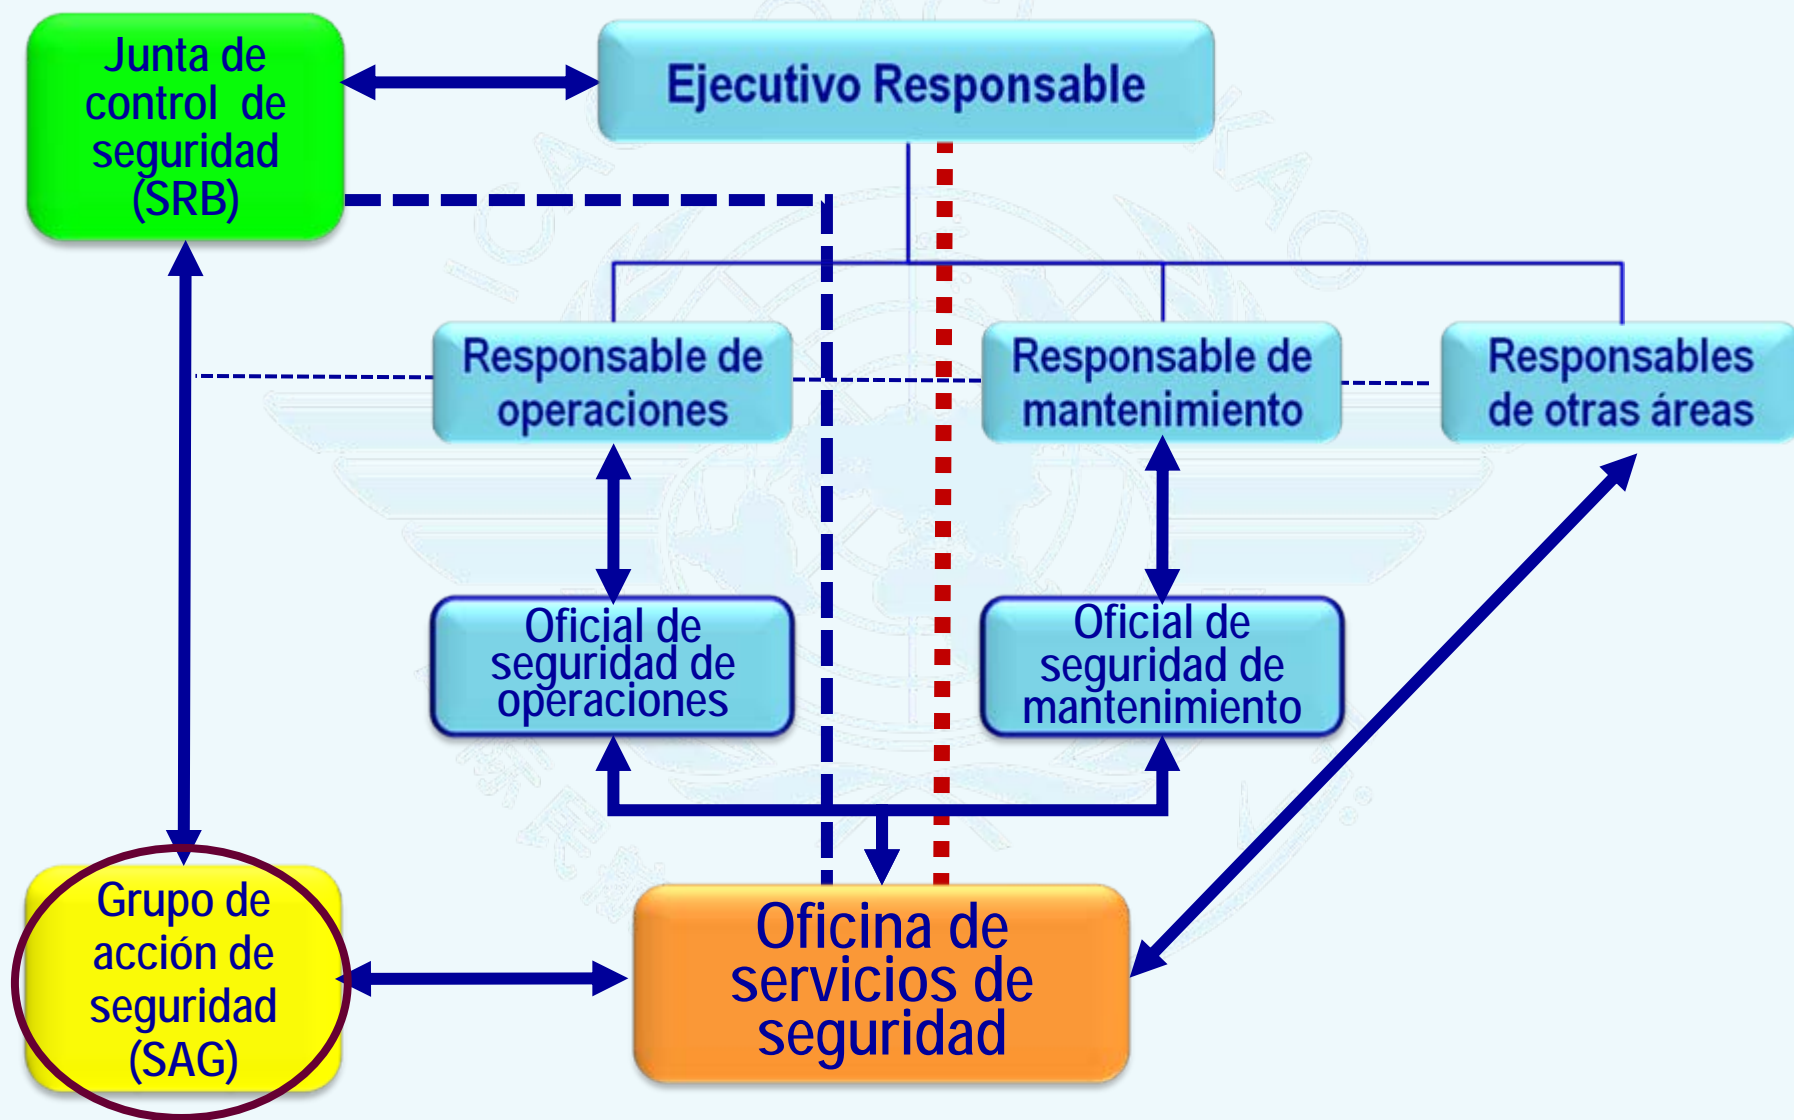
Junta de control de seguridad (SRB)

Ejecutivo Responsable

Responsable de operaciones

Responsable de mantenimiento

Responsables de otras áreas

Oficial de seguridad de operaciones

Oficial de seguridad de mantenimiento

Grupo de acción de seguridad (SAG)

Oficina de servicios de seguridad